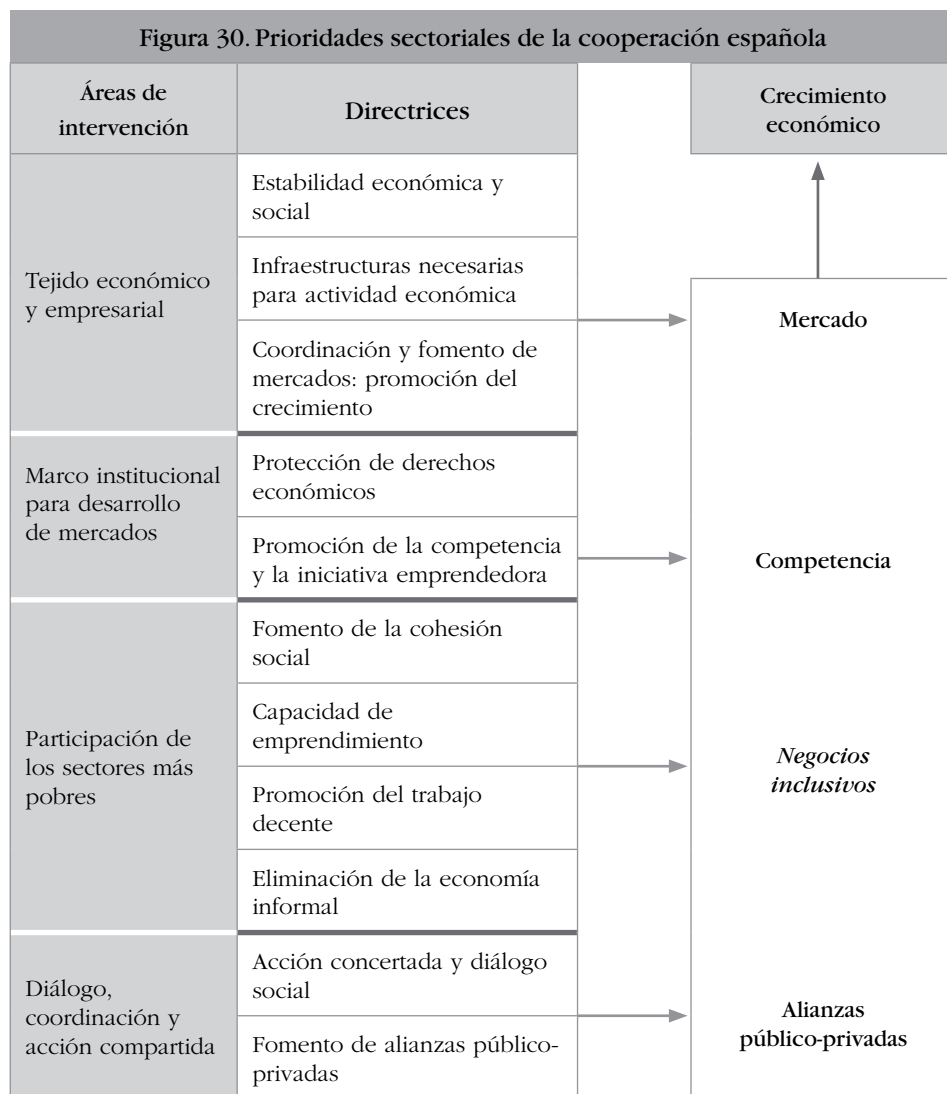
Figura 30. Prioridades sectoriales de la cooperación española

| Áreas de intervención | Directrices |
|---|---|
| Tejido económico y empresarial | Estabilidad económica y social |
| | Infraestructuras necesarias para actividad económica |
| | Coordinación y fomento de mercados: promoción del crecimiento |
| Marco institucional para desarrollo de mercados | Protección de derechos económicos |
| | Promoción de la competencia y la iniciativa emprendedora |
| Participación de los sectores más pobres | Fomento de la cohesión social |
| | Capacidad de emprendimiento |
| | Promoción del trabajo decente |
| | Eliminación de la economía informal |
| Diálogo, coordinación y acción compartida | Acción concertada y diálogo social |
| | Fomento de alianzas público-privadas |

Crecimiento económico

Mercado

Competencia

*Negocios inclusivos*

Alianzas público-privadas